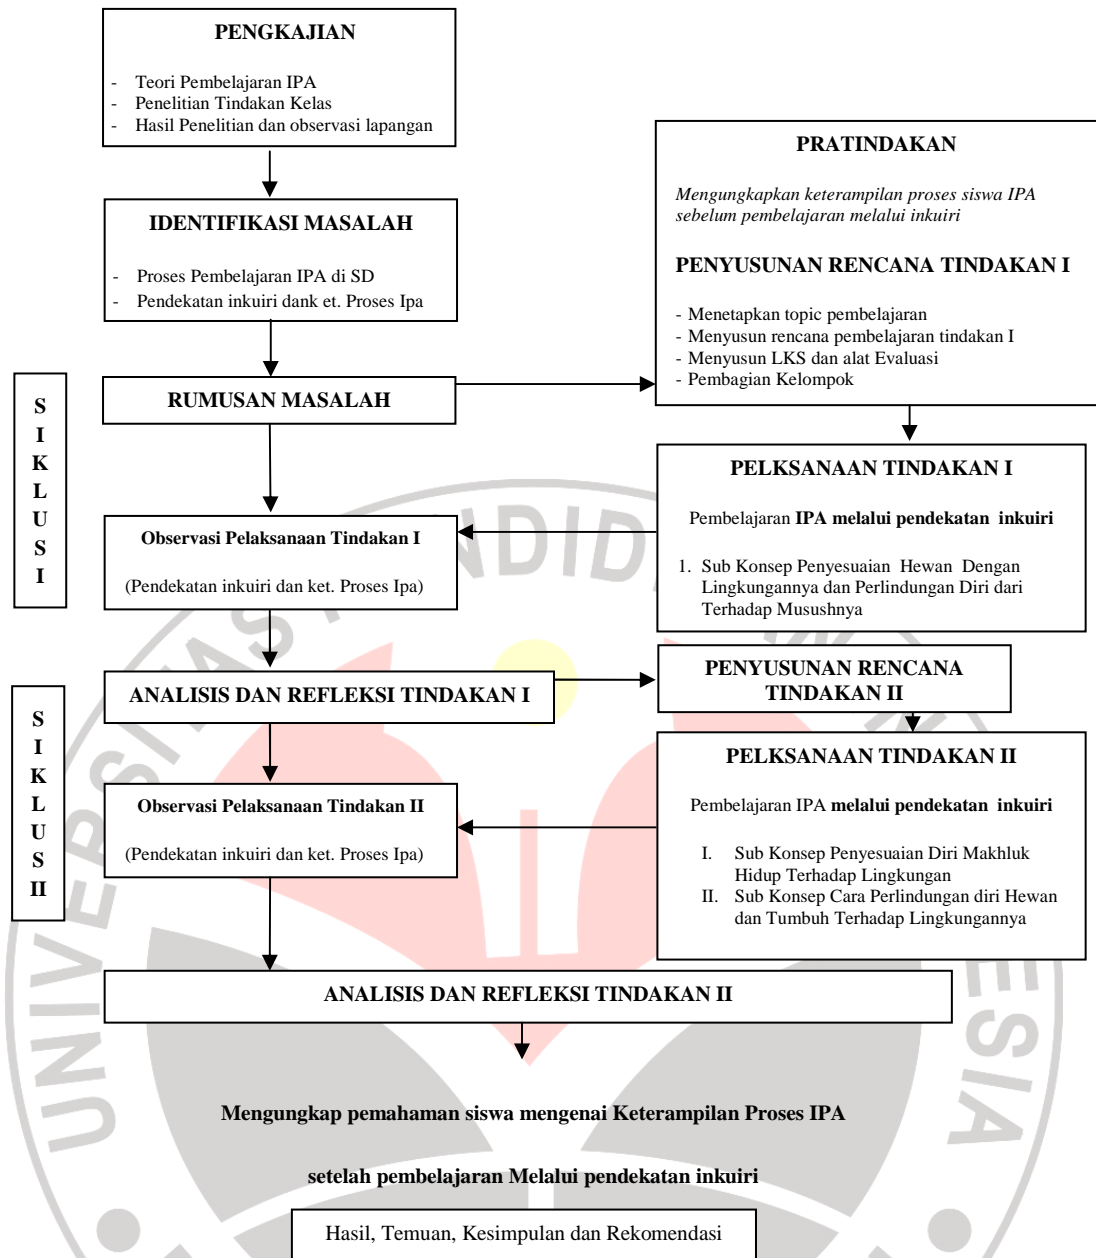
PENGKAJIAN

- Teori Pembelajaran IPA
- Penelitian Tindakan Kelas
- Hasil Penelitian dan observasi lapangan

PRATINDAKAN

Mengungkapkan keterampilan proses siswa IPA sebelum pembelajaran melalui inkuiri

PENYUSUNAN RENCANA TINDAKAN I

- Menetapkan topic pembelajaran
- Menyusun rencana pembelajaran tindakan I
- Menyusun LKS dan alat Evaluasi
- Pembagian Kelompok

IDENTIFIKASI MASALAH

- Proses Pembelajaran IPA di SD
- Pendekatan inkuiri dank et. Proses Ipa

SIKLUS I

RUMUSAN MASALAH

PELKSANAAN TINDAKAN I

Pembelajaran IPA melalui pendekatan inkuiri

1. Sub Konsep Penyesuaian Hewan Dengan Lingkungannya dan Perlindungan Diri dari Terhadap Musushnya

Observasi Pelaksanaan Tindakan I

(Pendekatan inkuiri dan ket. Proses Ipa)

SIKLUS II

ANALISIS DAN REFLEKSI TINDAKAN I

PENYUSUNAN RENCANA TINDAKAN II

PELKSANAAN TINDAKAN II

Pembelajaran IPA melalui pendekatan inkuiri

I. Sub Konsep Penyesuaian Diri Makhluk Hidup Terhadap Lingkungan
II. Sub Konsep Cara Perlindungan diri Hewan dan Tumbuh Terhadap Lingkungannya

Observasi Pelaksanaan Tindakan II

(Pendekatan inkuiri dan ket. Proses Ipa)

ANALISIS DAN REFLEKSI TINDAKAN II

Mengungkap pemahaman siswa mengenai Keterampilan Proses IPA

setelah pembelajaran Melalui pendekatan inkuiri

Hasil, Temuan, Kesimpulan dan Rekomendasi